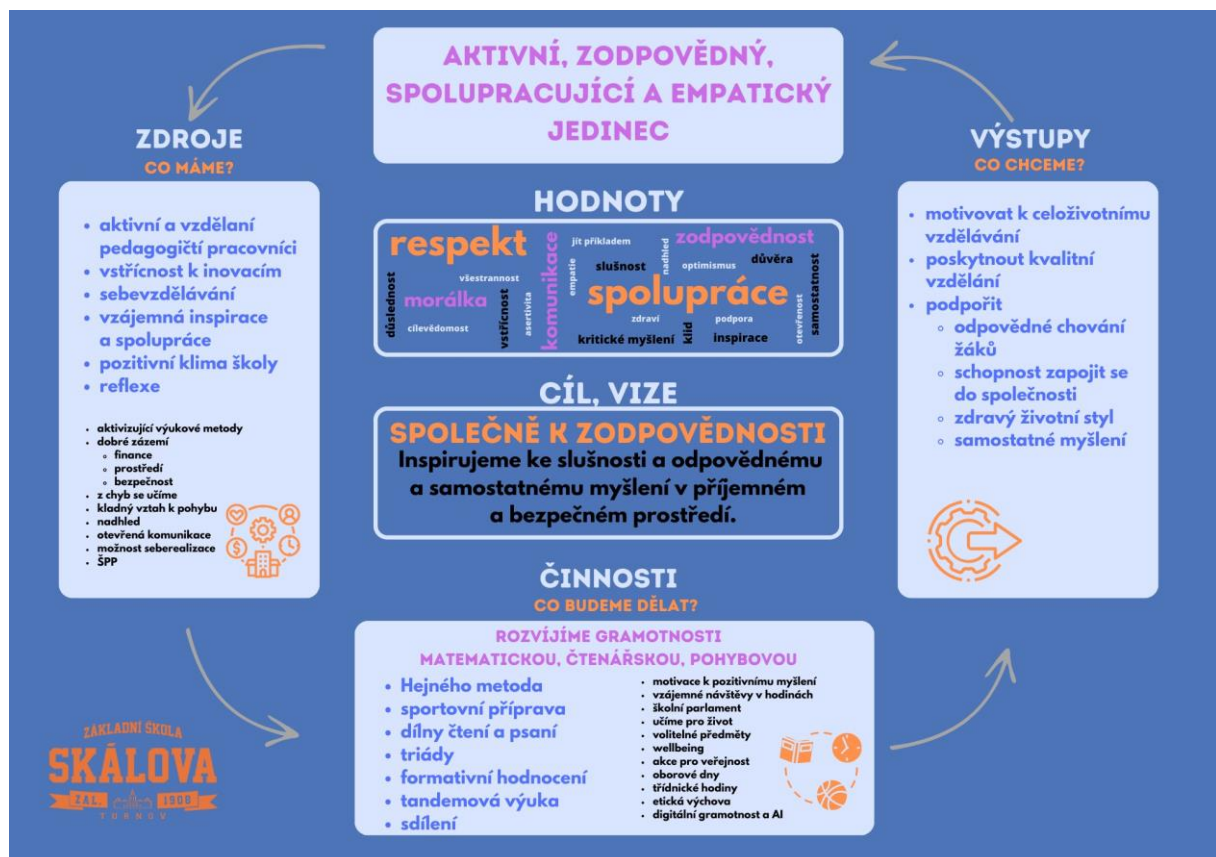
AKTIVNÍ, ZODPOVĚDNÝ, SPOLUPRACUJÍCÍ A EMPATICKÝ JEDINEC

ZDROJE
CO MÁME?

- aktivní a vzdělaní pedagogičtí pracovníci
- vstřícnost k inovacím
- sebevzdělávání
- vzájemná inspirace a spolupráce
- pozitivní klima školy
- reflexe

- aktivizující výukové metody
- dobré zázemí
  - finance
  - prostředí
  - bezpečnost
- z chyb se učíme
- kladný vztah k pohybu
- nadhled
- otevřená komunikace
- možnost seberealizace
- ŠPP

HODNOTY

respekt
jít příkladem
zodpovědnost
komunikace
nadhled
důslednost
všestrannost
empatie
slušnost
optimismus
důvěra
morálka
spolupráce
samostatnost
cílevědomost
vstřícnost
asertivita
zdraví
otevřenost
podpora
kritické myšlení
klid
inspirace

CÍL, VIZE

SPOLEČNĚ K ZODPOVĚDNOSTI
Inspirujeme ke slušnosti a odpovědnému a samostatnému myšlení v příjemném a bezpečném prostředí.

VÝSTUPY
CO CHCEME?

- motivovat k celoživotnímu vzdělávání
- poskytnout kvalitní vzdělání
- podpořit
  - odpovědné chování žáků
  - schopnost zapojit se do společnosti
  - zdravý životní styl
  - samostatné myšlení

ČINNOSTI
CO BUDEME DĚLAT?

ROZVÍJÍME GRAMOTNOSTI
MATEMATICKOU, ČTENÁŘSKOU, POHYBOVOU

- Hejného metoda
- sportovní příprava
- dílny čtení a psaní
- triády
- formativní hodnocení
- tandemová výuka
- sdílení

- motivace k pozitivnímu myšlení
- vzájemné návštěvy v hodinách
- školní parlament
- učíme pro život
- volitelné předměty
- wellbeing
- akce pro veřejnost
- oborové dny
- třídnické hodiny
- etická výchova
- digitální gramotnost a AI

ZÁKLADNÍ ŠKOLA
SKÁLOVA
ZAL. 1909
TURNOV